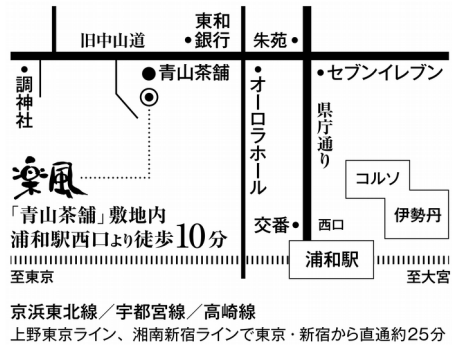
旧中山道

東和
銀行

朱苑

調
神
社

青山茶舗

オーロラホール

セブンイレブン

県庁通り

コルソ

伊勢丹

楽風

「青山茶舗」敷地内
浦和駅西口より徒歩10分

交番

西口

浦和駅

至東京

至大宮

京浜東北線／宇都宮線／高崎線
上野東京ライン、湘南新宿ラインで東京・新宿から直通約25分